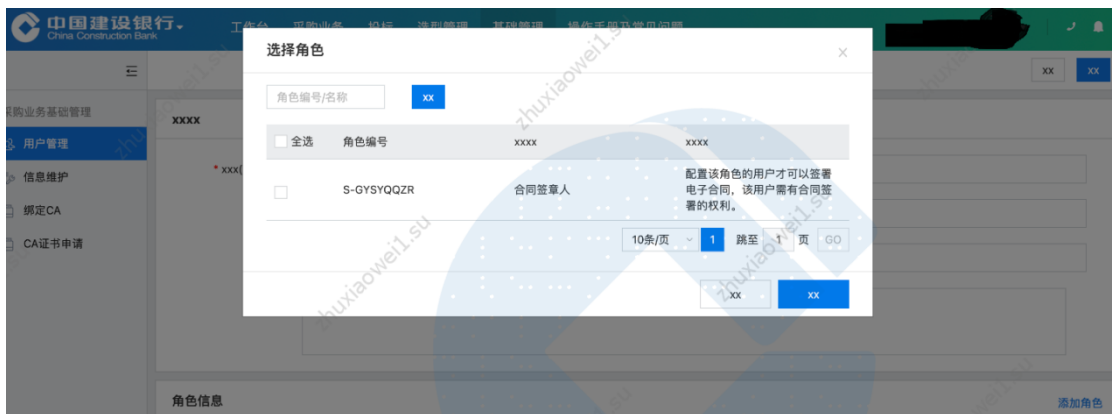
中国建设银行
China Construction Bank
工作台 采购业务 投标 选型管理 基础管理 操作手册及常见问题

xx xx

采购业务基础管理
用户管理
信息维护
绑定CA
CA证书申请

xxxx
* xxx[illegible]

选择角色
×
角色编号/名称
xx

| 全选 | 角色编号 | xxxx | xxxx |
|---|---|---|---|
|  | S-GYSYQQZR | 合同签章人 | 配置该角色的用户才可以签署电子合同，该用户需有合同签署的权利。 |

10条/页 1 跳至 1 页 GO

xx xx

角色信息
添加角色

zhuxiaowei1.su